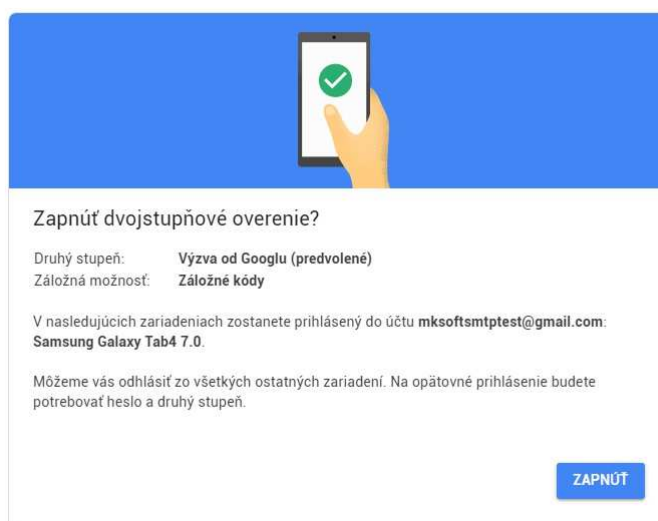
Zapnúť dvojstupňové overenie?

Druhý stupeň: Výzva od Googlu (predvolené)
Záložná možnosť: Záložné kódy

V nasledujúcich zariadeniach zostanete prihlásený do účtu mksoftsmtptest@gmail.com: Samsung Galaxy Tab4 7.0.

Môžeme vás odhlásiť zo všetkých ostatných zariadení. Na opätovné prihlásenie budete potrebovať heslo a druhý stupeň.

ZAPNÚŤ